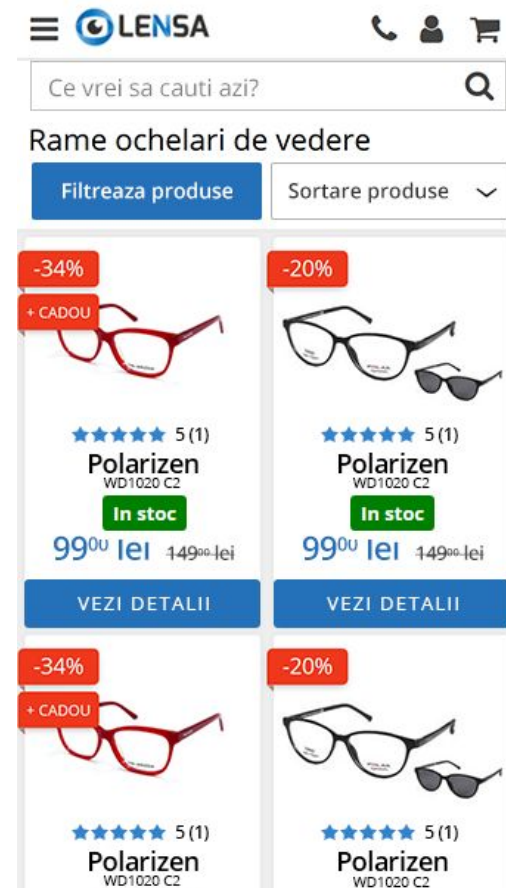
LENSA

Ce vrei sa cauti azi?

Rame ochelari de vedere

Filtreaza produse

Sortare produse

-34%
+ CADOU
★★★★★ 5 (1)
Polarizen
WD1020 C2
In stoc
$99^{00}$ lei ~~$149^{00}$ lei~~
VEZI DETALII

-20%
★★★★★ 5 (1)
Polarizen
WD1020 C2
In stoc
$99^{00}$ lei ~~$149^{00}$ lei~~
VEZI DETALII

-34%
+ CADOU
★★★★★ 5 (1)
Polarizen
WD1020 C2

-20%
★★★★★ 5 (1)
Polarizen
WD1020 C2